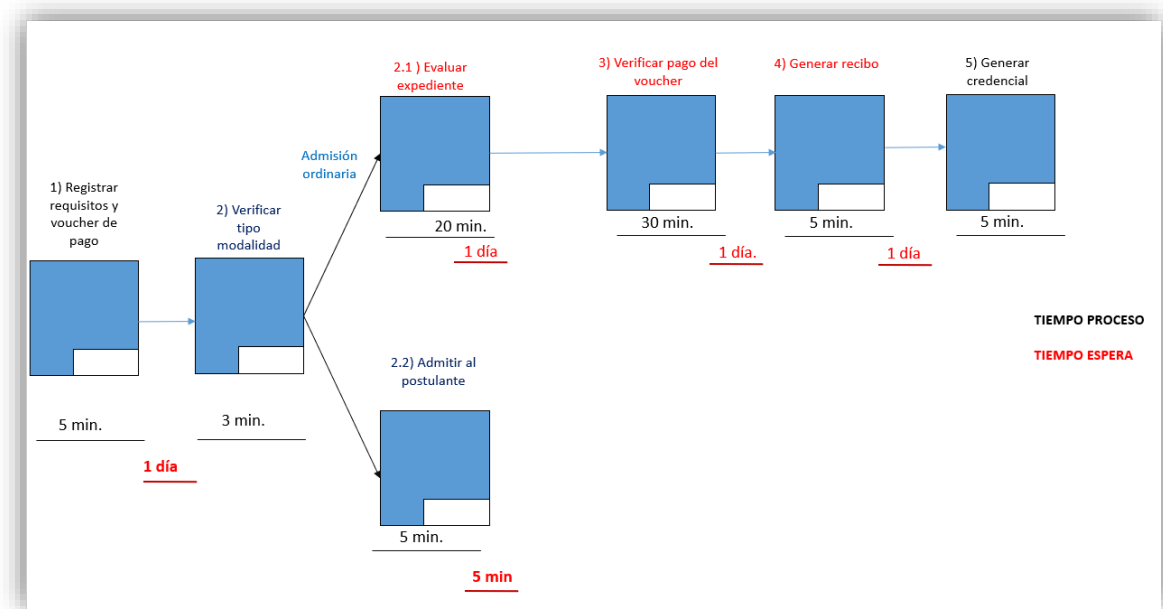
1) Registrar requisitos y voucher de pago

5 min.

1 día

2) Verificar tipo modalidad

3 min.

Admisión ordinaria

2.1 ) Evaluar expediente

20 min.

1 día

2.2) Admitir al postulante

5 min.

5 min

3) Verificar pago del voucher

30 min.

1 día.

4) Generar recibo

5 min.

1 día

5) Generar credencial

5 min.

TIEMPO PROCESO

TIEMPO ESPERA